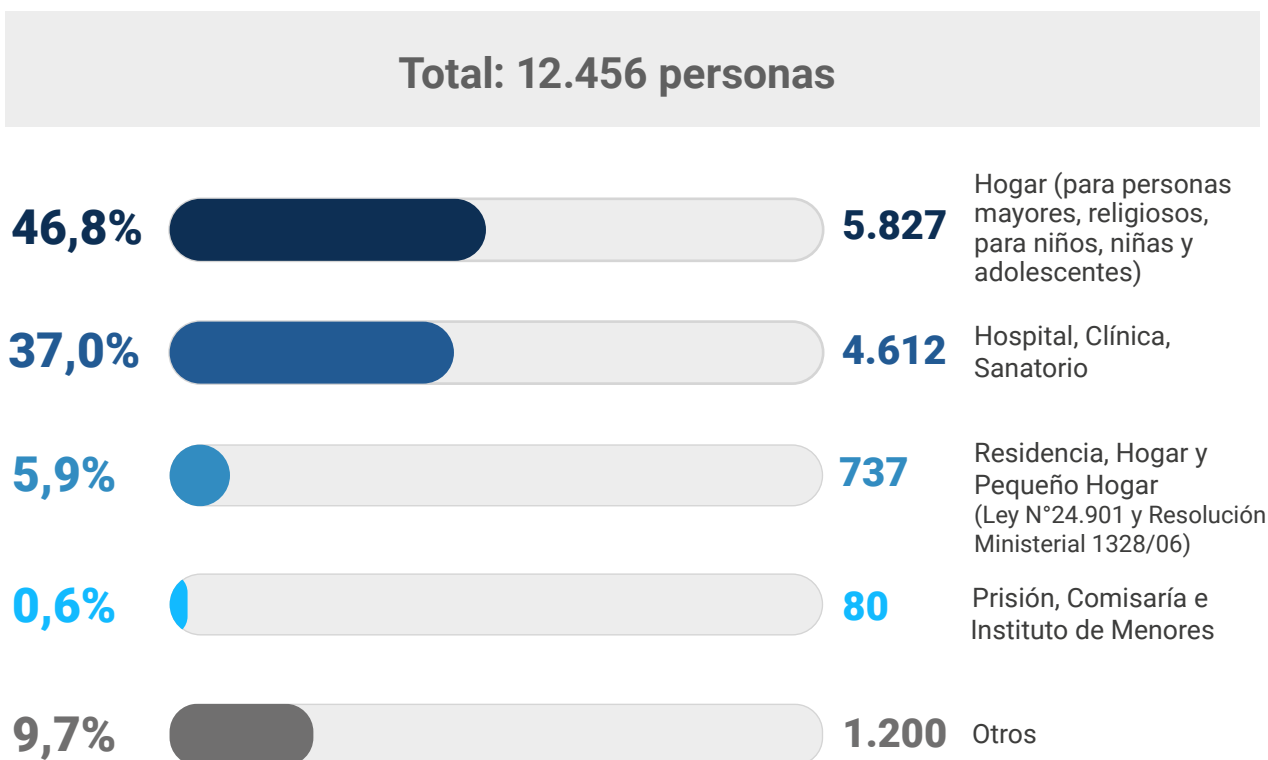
Total: 12.456 personas

46,8% 5.827 Hogar (para personas mayores, religiosos, para niños, niñas y adolescentes)

37,0% 4.612 Hospital, Clínica, Sanatorio

5,9% 737 Residencia, Hogar y Pequeño Hogar (Ley N°24.901 y Resolución Ministerial 1328/06)

0,6% 80 Prisión, Comisaría e Instituto de Menores

9,7% 1.200 Otros